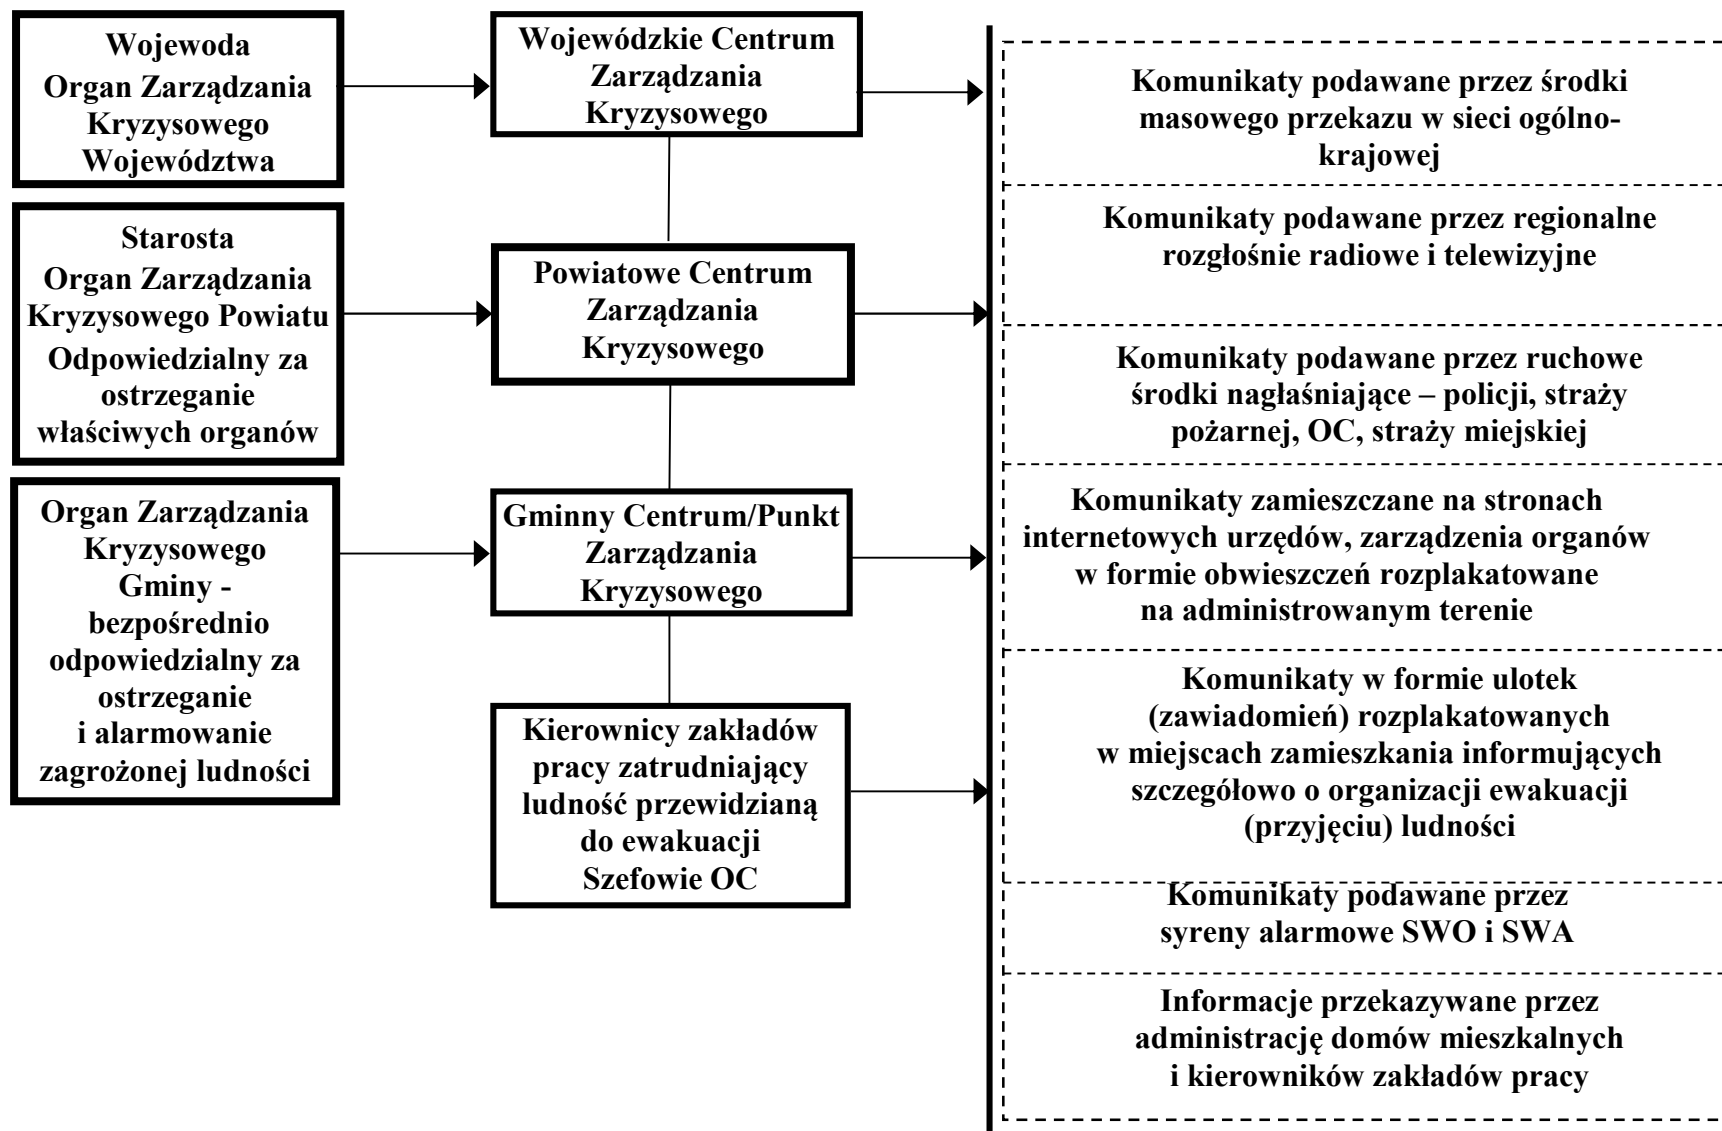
Wojewoda
Organ Zarządzania Kryzysowego Województwa

Wojewódzkie Centrum Zarządzania Kryzysowego

Starosta
Organ Zarządzania Kryzysowego Powiatu
Odpowiedzialny za ostrzeganie właściwych organów

Powiatowe Centrum Zarządzania Kryzysowego

Organ Zarządzania Kryzysowego Gminy - bezpośrednio odpowiedzialny za ostrzeganie i alarmowanie zagrożonej ludności

Gminny Centrum/Punkt Zarządzania Kryzysowego

Kierownicy zakładów pracy zatrudniający ludność przewidzianą do ewakuacji
Szefowie OC

Komunikaty podawane przez środki masowego przekazu w sieci ogólnokrajowej

Komunikaty podawane przez regionalne rozgłośnie radiowe i telewizyjne

Komunikaty podawane przez ruchowe środki nagłaśniające – policji, straży pożarnej, OC, straży miejskiej

Komunikaty zamieszczane na stronach internetowych urzędów, zarządzenia organów w formie obwieszczeń rozplakatowane na administrowanym terenie

Komunikaty w formie ulotek (zawiadomień) rozplakatowanych w miejscach zamieszkania informujących szczegółowo o organizacji ewakuacji (przyjęciu) ludności

Komunikaty podawane przez syreny alarmowe SWO i SWA

Informacje przekazywane przez administrację domów mieszkalnych i kierowników zakładów pracy